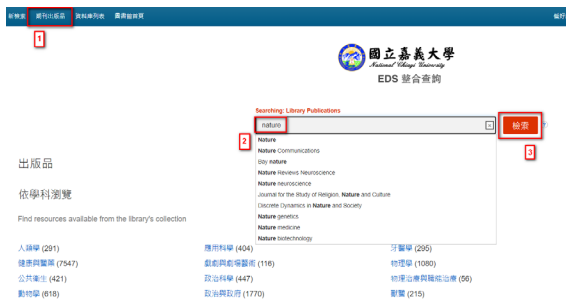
新檢索 期刊出版品 資料庫列表 圖書館首頁

1

國立嘉義大學
National Chiayi University
EDS 整合查詢

Searching: Library Publications
nature
2
檢索
3

Nature
Nature Communications
Boy nature
Nature Reviews Neuroscience
Nature neuroscience
Journal for the Study of Religion, Nature and Culture
Discrete Dynamics in Nature and Society
Nature genetics
Nature medicine
Nature biotechnology

出版品

依學科瀏覽

Find resources available from the library's collection

人類學 (291)
健康與醫藥 (7547)
公共衛生 (421)
動物學 (618)

應用科學 (404)
戲劇與表演藝術 (116)
政治科學 (447)
政治與政府 (1770)

牙醫學 (295)
物理學 (1080)
物理治療與職能治療 (56)
藝術 (215)